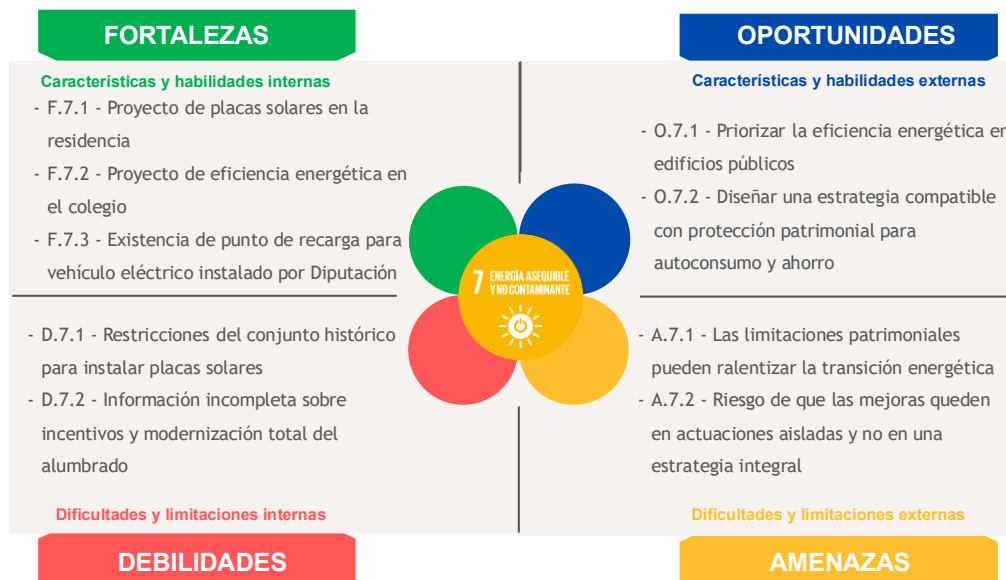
FORTALEZAS

Características y habilidades internas

- F.7.1 - Proyecto de placas solares en la residencia
- F.7.2 - Proyecto de eficiencia energética en el colegio
- F.7.3 - Existencia de punto de recarga para vehículo eléctrico instalado por Diputación

OPORTUNIDADES

Características y habilidades externas

- O.7.1 - Priorizar la eficiencia energética en edificios públicos
- O.7.2 - Diseñar una estrategia compatible con protección patrimonial para autoconsumo y ahorro

7 ENERGÍA ASEQUIBLE Y NO CONTAMINANTE

- D.7.1 - Restricciones del conjunto histórico para instalar placas solares
- D.7.2 - Información incompleta sobre incentivos y modernización total del alumbrado

Dificultades y limitaciones internas

DEBILIDADES

- A.7.1 - Las limitaciones patrimoniales pueden ralentizar la transición energética
- A.7.2 - Riesgo de que las mejoras queden en actuaciones aisladas y no en una estrategia integral

Dificultades y limitaciones externas

AMENAZAS